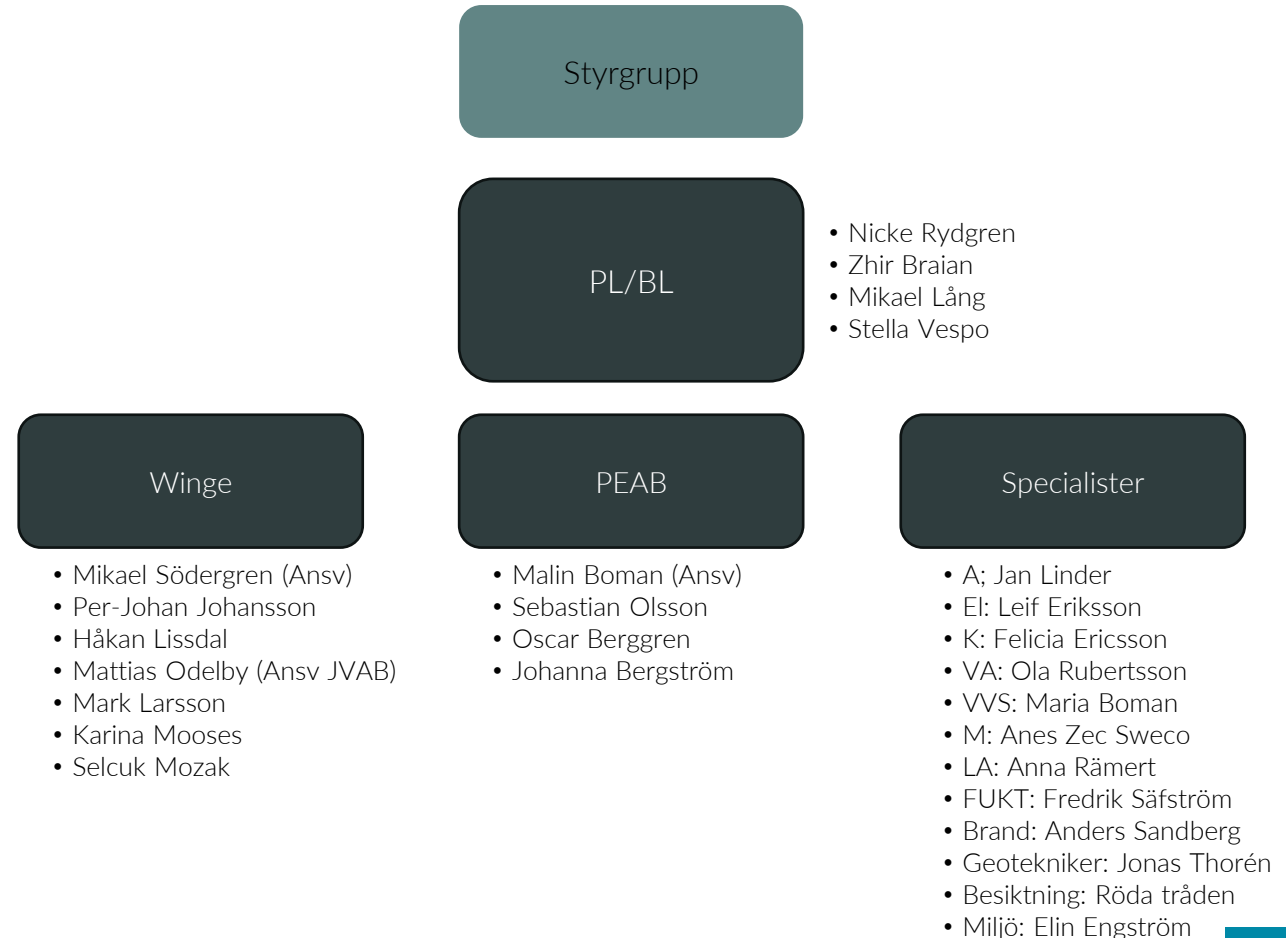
Styrgrupp

PL/BL

• Nicke Rydgren
• Zhir Braian
• Mikael Lång
• Stella Vespo

Winge

• Mikael Södergren (Ansv)
• Per-Johan Johansson
• Håkan Lissdal
• Mattias Odelby (Ansv JVAB)
• Mark Larsson
• Karina Mooses
• Selcuk Mozak

PEAB

• Malin Boman (Ansv)
• Sebastian Olsson
• Oscar Berggren
• Johanna Bergström

Specialister

• A; Jan Linder
• El: Leif Eriksson
• K: Felicia Ericsson
• VA: Ola Rubertsson
• VVS: Maria Boman
• M: Anes Zec Sweco
• LA: Anna Rämert
• FUKT: Fredrik Säfström
• Brand: Anders Sandberg
• Geotekniker: Jonas Thorén
• Besiktning: Röda tråden
• Miljö: Elin Engström